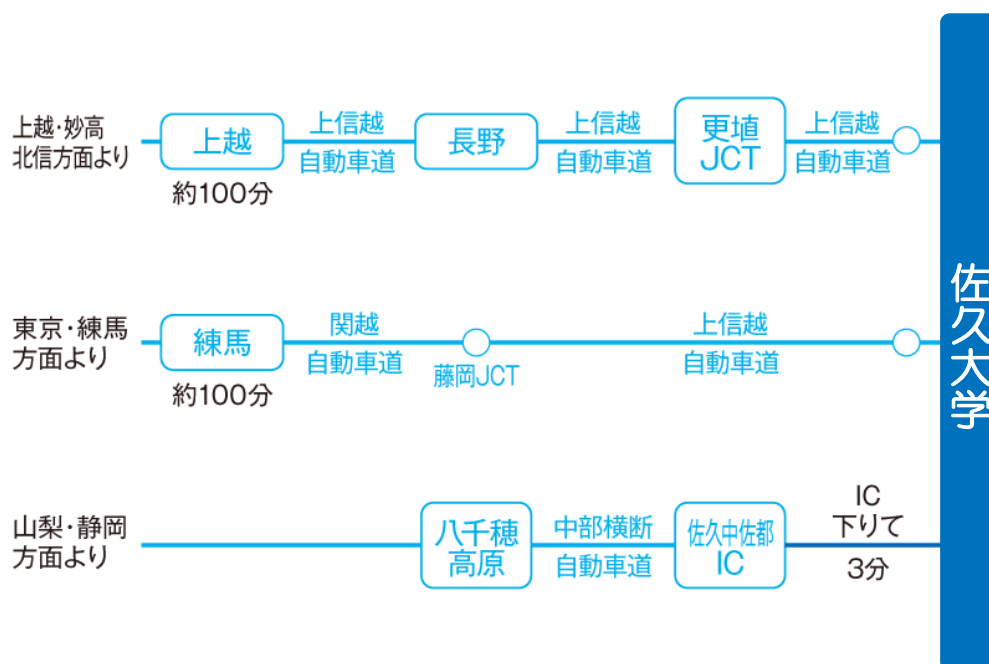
上越・妙高北信方面より

上越

約100分

上信越自動車道

長野

上信越自動車道

更埴JCT

上信越自動車道

東京・練馬方面より

練馬

約100分

関越自動車道

藤岡JCT

上信越自動車道

山梨・静岡方面より

八千穂高原

中部横断自動車道

佐久中佐都IC

IC下りて

3分

佐久大学